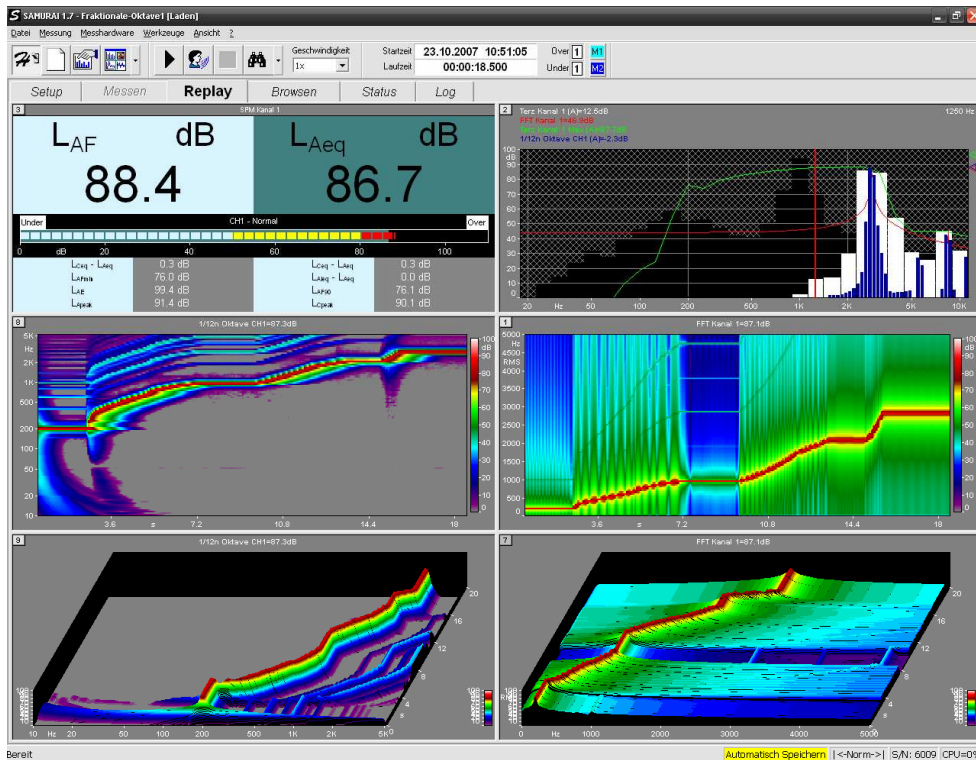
SAMURAI 1.7 - Fraktionale-Oktave1 [Laden]

Datei Messung Messhardware Werkzeuge Ansicht ?

Geschwindigkeit
1x
Startzeit 23.10.2007 10:51:05
Laufzeit 00:00:18.500
Over 1 M1
Under 1 M2

Setup | Messen | Replay | Browsen | Status | Log

3
SPM Kanal 1
$L_{AF}$ dB
88.4
$L_{Aeq}$ dB
86.7
Under CH1 - Normal Over
0 dB 20 40 60 80 100

| $L_{Ceq}$ - $L_{Aeq}$ | 0.3 dB | $L_{Ceq}$ - $L_{Aeq}$ | 0.3 dB |
|---|---|---|---|
| $L_{AFmin}$ | 76.0 dB | $L_{AIeq}$ - $L_{Aeq}$ | 0.0 dB |
| $L_{AE}$ | 99.4 dB | $L_{AF90}$ | 76.1 dB |
| $L_{Apeak}$ | 91.4 dB | $L_{Cpeak}$ | 90.1 dB |

2
Terz Kanal 1 (A)=12.6dB
FFT Kanal 1=46.9dB
Terz Kanal 1 Max (A)=87.5dB
1/12n Oktave CH1 (A)=2.3dB
1250 Hz
100 dB 90 80 70 60 50 40 30 20 10 0
20 Hz 50 100 200 500 1K 2K 5K 10K

8
1/12n Oktave CH1=87.3dB
5K Hz 2K 1K 500 200 100 50 20 10
3.6 s 7.2 10.8 14.4 18
100 dB 90 80 70 60 50 40 30 20 10 0

1
FFT Kanal 1=87.1dB
5000 Hz RMS 4500 4000 3500 3000 2500 2000 1500 1000 500 0
3.6 s 7.2 10.8 14.4 18
100 dB 90 80 70 60 50 40 30 20 10 0

9
1/12n Oktave CH1=87.3dB
10 Hz 20 50 100 200 500 1K 2K 5K
0 s 4 8 12 16 20

7
FFT Kanal 1=87.1dB
0 Hz 1000 2000 3000 4000 5000
0 s 4 8 12 16 20

Bereit
Automatisch Speichern | |<-Norm->| | S/N: 6009 | CPU=0%